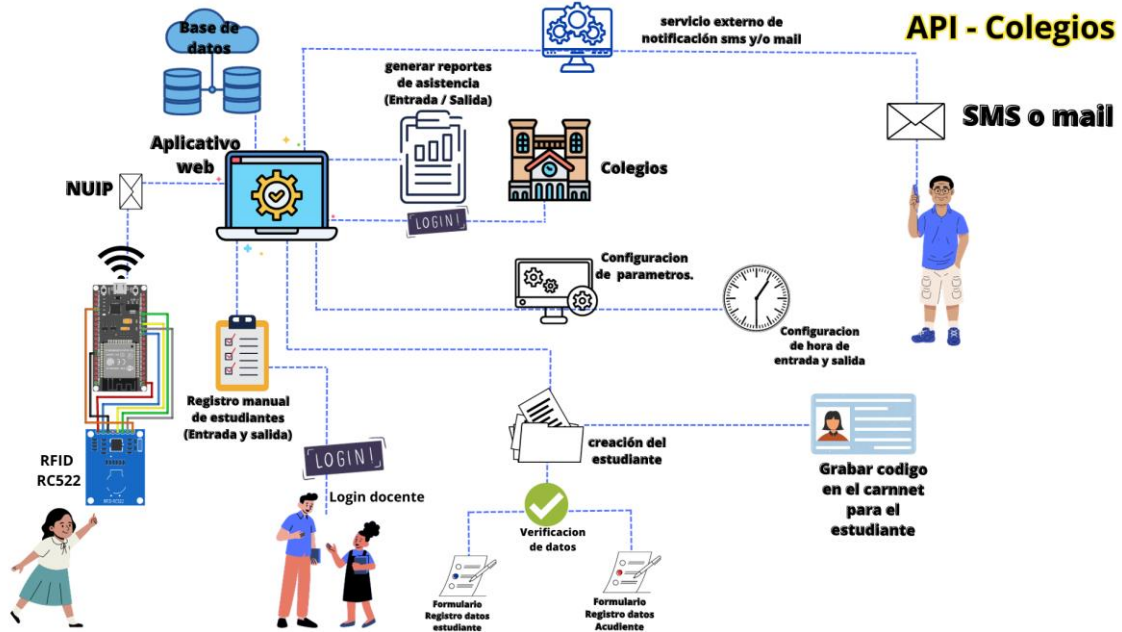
API - Colegios

Base de datos

servicio externo de notificación sms y/o mail

generar reportes de asistencia (Entrada / Salida)

SMS o mail

Aplicativo web

Colegios

NUIP

LOGIN!

Configuracion de parametros.

Configuracion de hora de entrada y salida

Registro manual de estudiantes (Entrada y salida)

creación del estudiante

Grabar codigo en el carnnet para el estudiante

RFID RC522

LOGIN!

Login docente

Verificacion de datos

Formulario Registro datos estudiante

Formulario Registro datos Acudiente